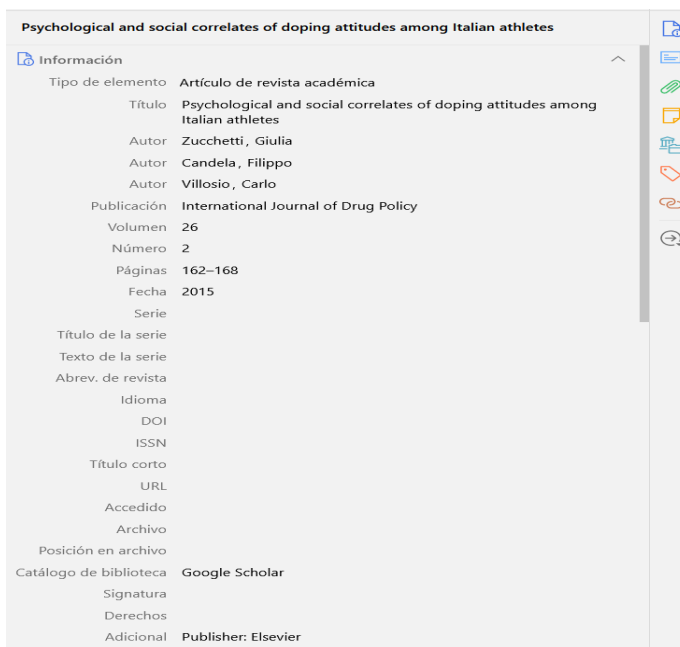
Psychological and social correlates of doping attitudes among Italian athletes

Información

| | |
|---|---|
| Tipo de elemento | Artículo de revista académica |
| Título | Psychological and social correlates of doping attitudes among Italian athletes |
| Autor | Zucchetti, Giulia |
| Autor | Candela, Filippo |
| Autor | Villosio, Carlo |
| Publicación | International Journal of Drug Policy |
| Volumen | 26 |
| Número | 2 |
| Páginas | 162–168 |
| Fecha | 2015 |
| Serie | |
| Título de la serie | |
| Texto de la serie | |
| Abrev. de revista | |
| Idioma | |
| DOI | |
| ISSN | |
| Título corto | |
| URL | |
| Accedido | |
| Archivo | |
| Posición en archivo | |
| Catálogo de biblioteca | Google Scholar |
| Signatura | |
| Derechos | |
| Adicional | Publisher: Elsevier |